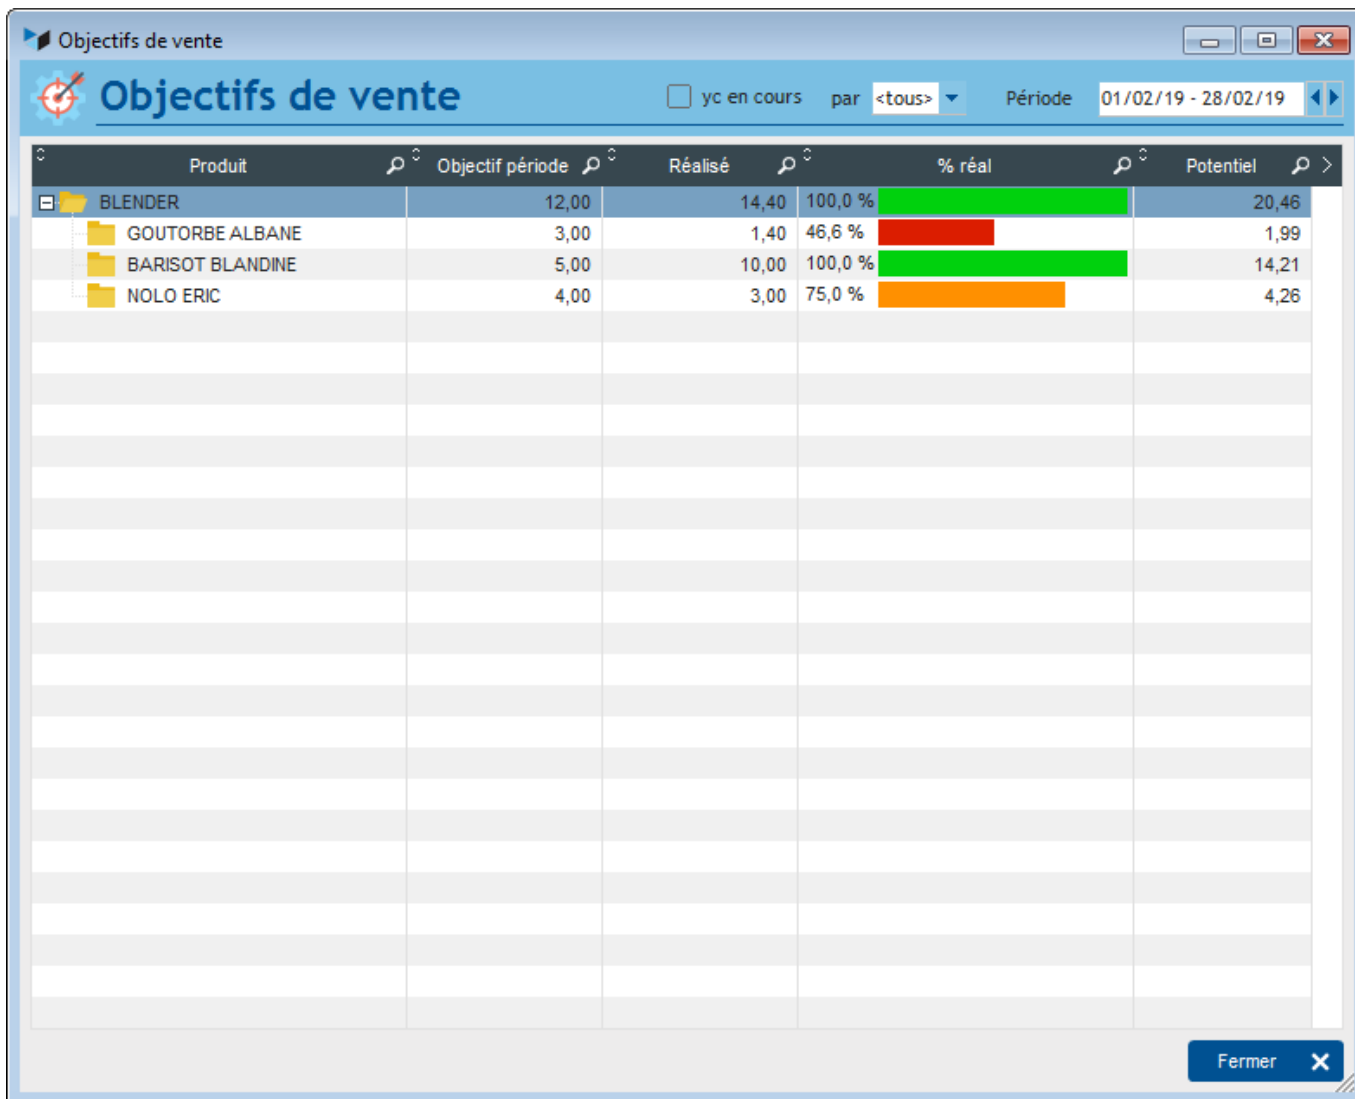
Objectifs de vente

Objectifs de vente

yc en cours par <tous> Période 01/02/19 - 28/02/19

| Produit | Objectif période | Réalisé | % réal | Potentiel |
|---|---|---|---|---|
| BLENDER | 12,00 | 14,40 | 100,0 % | 20,46 |
| GOUTORBE ALBANE | 3,00 | 1,40 | 46,6 % | 1,99 |
| BARISOT BLANDINE | 5,00 | 10,00 | 100,0 % | 14,21 |
| NOLO ERIC | 4,00 | 3,00 | 75,0 % | 4,26 |

Fermer